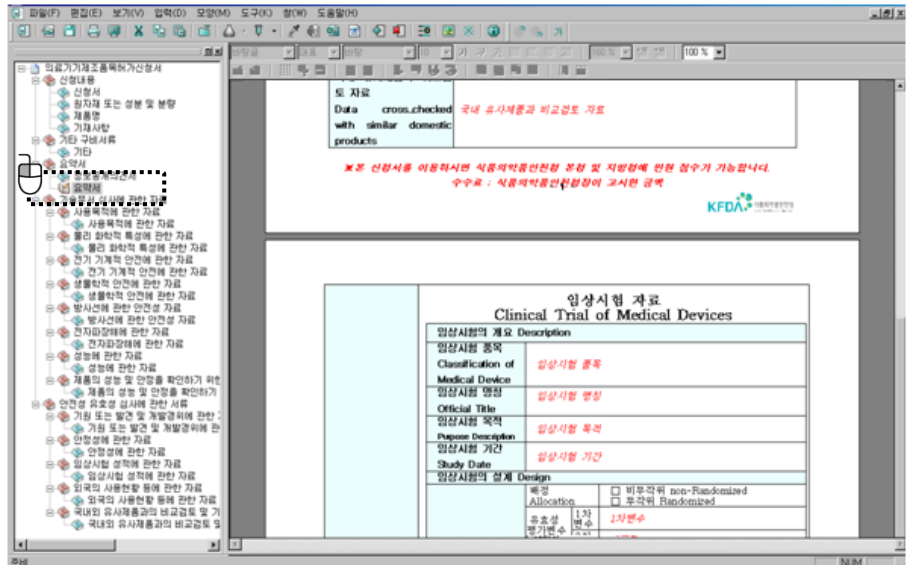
파일(F) 편집(E) 보기(V) 입력(D) 모양(M) 도구(K) 창(W) 도움말(H)

100 %

의료기기제조품목허가신청서
신청내용
신청서
원자재 또는 성분 및 분량
제품명
기재사항
기타 구비서류
기타
요약서
요약서
사용목적에 관한 자료
사용목적에 관한 자료
물리 화학적 특성에 관한 자료
물리 화학적 특성에 관한 자료
전기 기계적 안전에 관한 자료
전기 기계적 안전에 관한 자료
생물학적 안전에 관한 자료
생물학적 안전에 관한 자료
방사선에 관한 안전성 자료
방사선에 관한 안전성 자료
전자파장해에 관한 자료
전자파장해에 관한 자료
성능에 관한 자료
성능에 관한 자료
제품의 성능 및 안정을 확인하기 위한
제품의 성능 및 안정을 확인하기
안전성 유효성 심사에 관한 서류
기원 또는 발견 및 개발경위에 관한
기원 또는 발견 및 개발경위에 관
안정성에 관한 자료
안정성에 관한 자료
임상시험 성적에 관한 자료
임상시험 성적에 관한 자료
외국의 사용현황 등에 관한 자료
외국의 사용현황 등에 관한 자료
국내외 유사제품과의 비교검토 및 기
국내외 유사제품과의 비교검토 및

도 자료
Data cross checked with similar domestic products
국내 유사제품과 비교검토 자료

※본 신청서를 이용하시면 식품의약품안전청 본청 및 지방청에 민원 접수가 가능합니다.
수수료 : 식품의약품안전청장이 고시한 금액

KFDA

임상시험 자료
Clinical Trial of Medical Devices

| 임상시험의 개요 Description | |
|---|---|
| 임상시험 품목 Classification of Medical Device | 임상시험 품목 |
| 임상시험 명칭 Official Title | 임상시험 명칭 |
| 임상시험 목적 Purpose Description | 임상시험 목적 |
| 임상시험 기간 Study Date | 임상시험 기간 |
| 임상시험의 설계 Design | |
| 배정 Allocation | ☐ 비무작위 non-Randomized ☐ 무작위 Randomized |
| 유효성 평가변수 1차 변수 | 1차변수 |

NUM